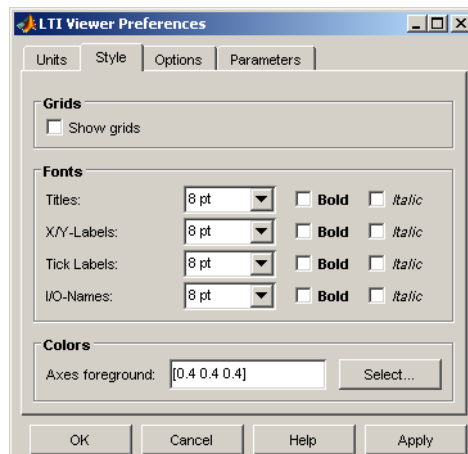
LTI Viewer Preferences

Units | Style | Options | Parameters

Grids
Show grids

Fonts
Titles: 8 pt Bold Italic
X/Y-Labels: 8 pt Bold Italic
Tick Labels: 8 pt Bold Italic
I/O-Names: 8 pt Bold Italic

Colors
Axes foreground: [0.4 0.4 0.4] Select...

OK Cancel Help Apply